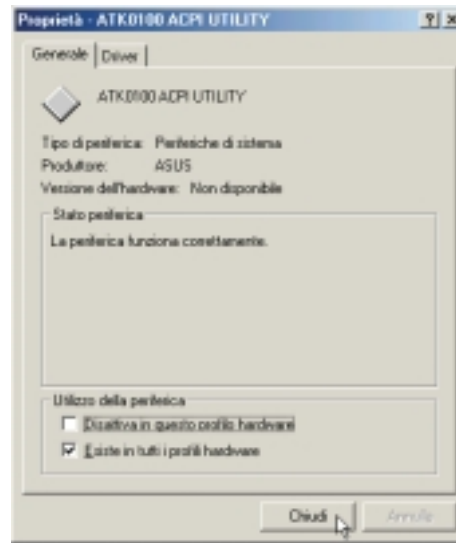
Proprietà - ATK0100 ACPI UTILITY ? X

Generale | Driver

ATK0100 ACPI UTILITY

Tipo di periferica: Periferiche di sistema
Produttore: ASUS
Versione dell'hardware: Non disponibile

Stato periferica
La periferica funziona correttamente.

Utilizzo della periferica
Disattiva in questo profilo hardware
Esiste in tutti i profili hardware

Chiudi Annulla